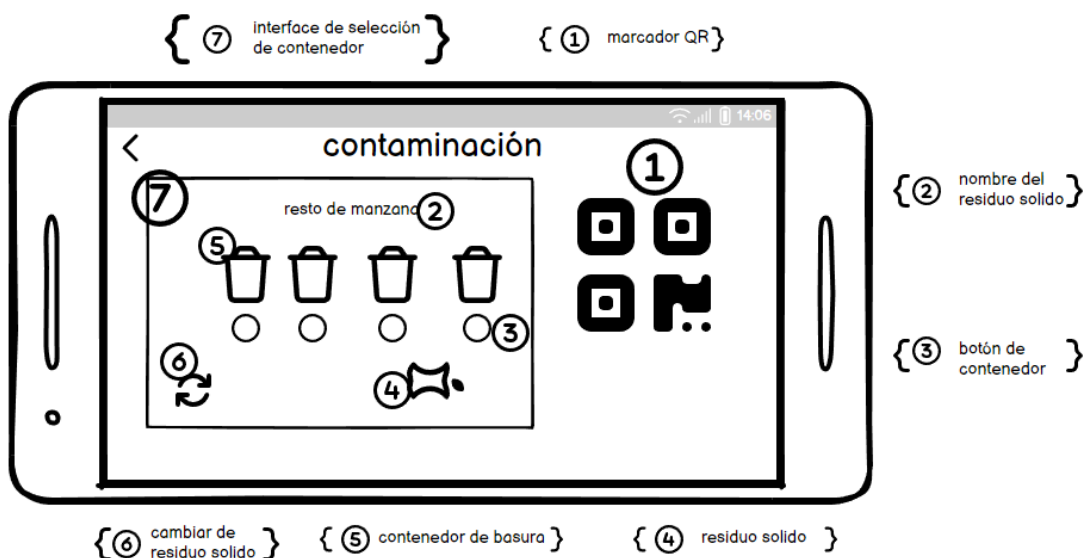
{ 7 interface de selección de contenedor }

{ 1 marcador QR }

14:06

<

contaminación

7

resto de manzana 2

5

3

6

4

1

{ 2 nombre del residuo solido }

{ 3 botón de contenedor }

{ 6 cambiar de residuo solido }

{ 5 contenedor de basura }

{ 4 residuo solido }